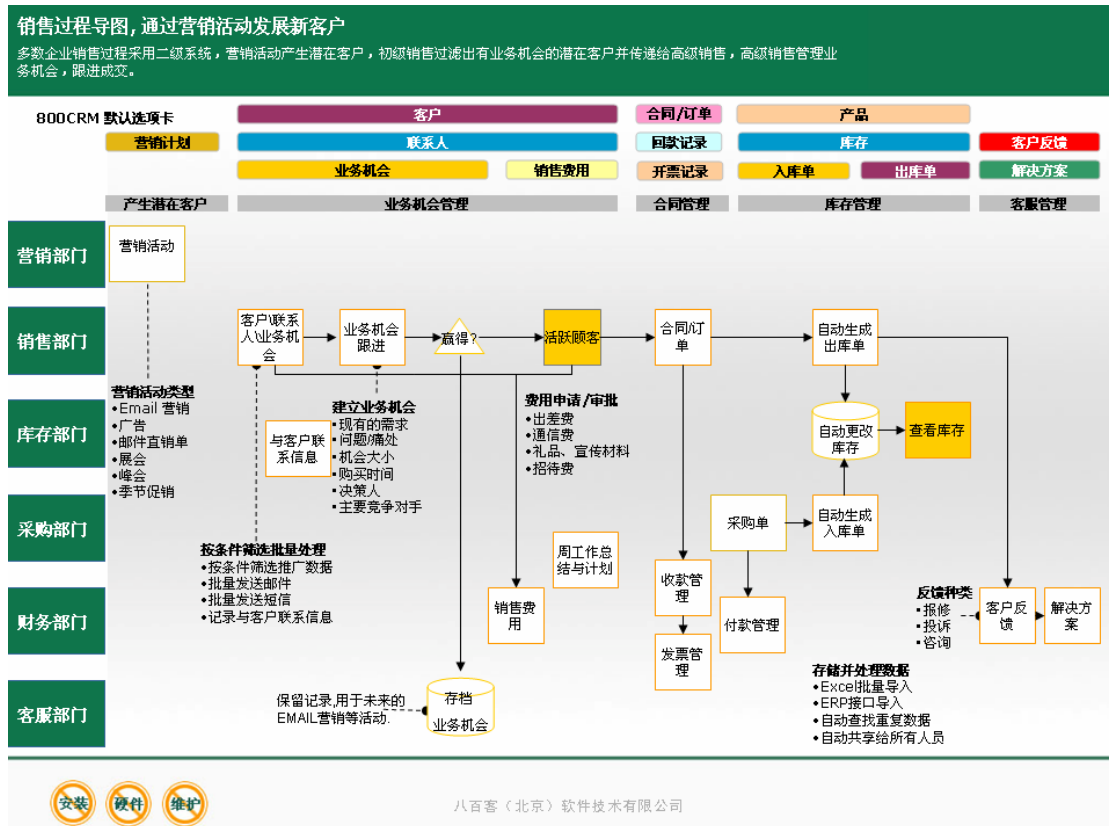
销售过程导图，通过营销活动发展新客户

多数企业销售过程采用二级系统，营销活动产生潜在客户，初级销售过滤出有业务机会的潜在客户并传递给高级销售，高级销售管理业务机会，跟进成交。

800CRM 默认选项卡

客户
合同/订单
产品
营销计划
联系人
回款记录
库存
客户反馈
业务机会
销售费用
开票记录
入库单
出库单
解决方案

产生潜在客户
业务机会管理
合同管理
库存管理
客服管理

营销部门
销售部门
库存部门
采购部门
财务部门
客服部门

营销活动

客户\联系人\业务机会
业务机会跟进
赢得？
活跃顾客
合同/订单
自动生成出库单

营销活动类型
•Email 营销
•广告
•邮件直销单
•展会
•峰会
•季节促销

建立业务机会
•现有的需求
•问题/痛处
•机会大小
•购买时间
•决策人
•主要竞争对手

与客户联系信息

费用申请/审批
•出差费
•通信费
•礼品、宣传材料
•招待费

自动更改库存
查看库存

采购单
自动生成入库单

按条件筛选批量处理
•按条件筛选推广数据
•批量发送邮件
•批量发送短信
•记录与客户联系信息

周工作总结与计划

销售费用
收款管理
发票管理
付款管理

反馈种类
•报修
•投诉
•咨询

客户反馈
解决方案

保留记录,用于未来的EMAIL营销等活动.

存档
业务机会

存储并处理数据
•Excel批量导入
•ERP接口导入
•自动查找重复数据
•自动共享给所有人员

安装
硬件
维护

八百客（北京）软件技术有限公司